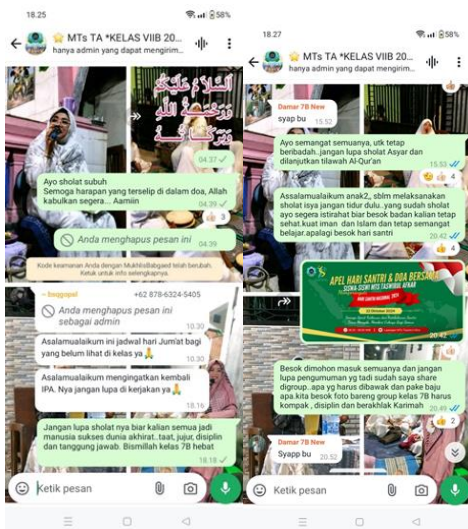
18.25

MTs TA *KELAS VIIB 20...
hanya admin yang dapat mengirim...

السلام عليكم ورحمة الله وبركاته

04.37

Ayo sholat subuh
Semoga harapan yang terselip di dalam doa, Allah kabulkan segera... Aamiin
04.39

3

Anda menghapus pesan ini
04.39

Kode keamanan Anda dengan MukhlisBabgael telah berubah. Ketuk untuk info selengkapnya.

~ bogspel
+62 878-6324-5405
Anda menghapus pesan ini sebagai admin
10.30

Asalamualaikum ini jadwal hari Jum'at bagi yang belum lihat di kelas ya 🙏
10.30

Asalamualaikum mengingatkan kembali IPA. Nya jangan lupa di kerjakan ya 🙏
18.16

Jangan lupa sholat nya biar kalian semua jadi manusia sukses dunia akhirat..taat, jujur, disiplin dan tanggung jawab. Bismillah kelas 7B hebat
18.18

Ketik pesan

18.27
58%

MTs TA *KELAS VIIB 20...
hanya admin yang dapat mengirim...

Damar 7B New
syap bu
15.52

Ayo semangat semuanya, utk tetap beribadah. jangan lupa sholat Asyar dan dilanjutkan tilawah Al-Qur'an
15.53

4

Assalamualaikum anak2,, sblm melaksanakan sholat isya jangan tidur dulu..yang sudah sholat ayo segera istirahat biar besok badan kalian tetap sehat.kuat iman dan Islam dan tetap semangat belajar..apalagi besok hari santri
20.42

4

APEL HARI SANTRI & DOA BERSAMA
SEMA OSIM MTS TASWIRUL AFKAR
HARI SANTRI NASIONAL 2024
22 Oktober 2024
20.43

Besok dimohon masuk semuanya dan jangan lupa pengumuman yg tadi sudah saya share digroup..apa yg harus dibawak dan pake baju apa.kita besok foto bareng group kelas 7B harus kompak , disiplin dan berakhlak Karimah
20.49

2

Damar 7B New
Syapp bu
20.52

Ketik pesan